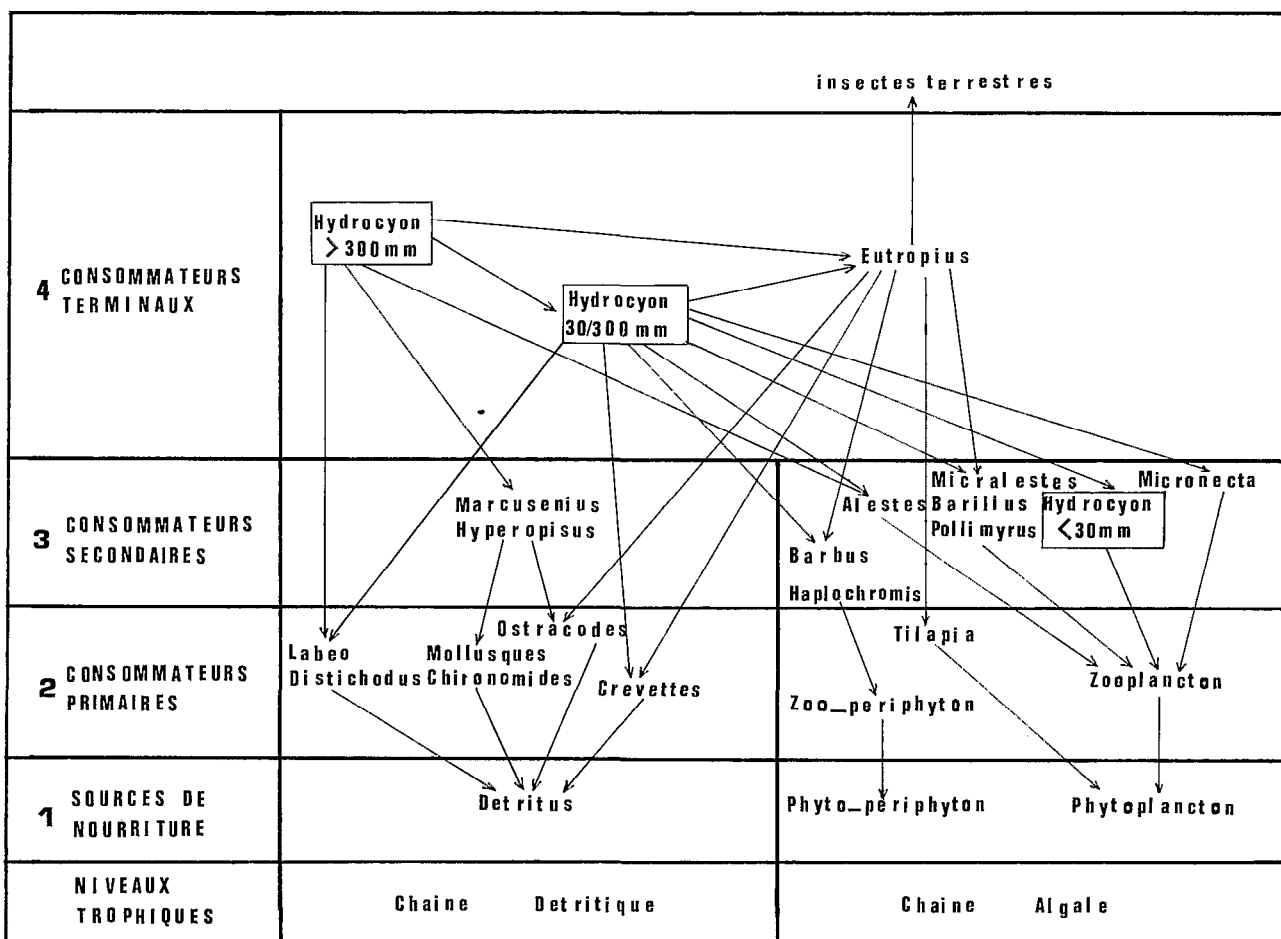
insectes terrestres

4 CONSOMMATEURS TERMINAUX

Hydrocyon
$>300$mm

Eutropius

Hydrocyon
30/300 mm

3 CONSOMMATEURS SECONDAIRES

Marcusenius
Hyperopisus

Micralestes
Alestes Barilius
Pollimyrus

Micronecta

Hydrocyon
$<30$mm

Barbus

Haplochromis

2 CONSOMMATEURS PRIMAIRES

Labeo
Distichodus

Ostracodes
Mollusques
Chironomides

Crevettes

Tilapia

Zoo_periphyton

Zooplancton

1 SOURCES DE NOURRITURE

Detritus

Phyto_periphyton

Phytoplancton

NIVEAUX TROPHIQUES

Chaine Detritique

Chaine Algale